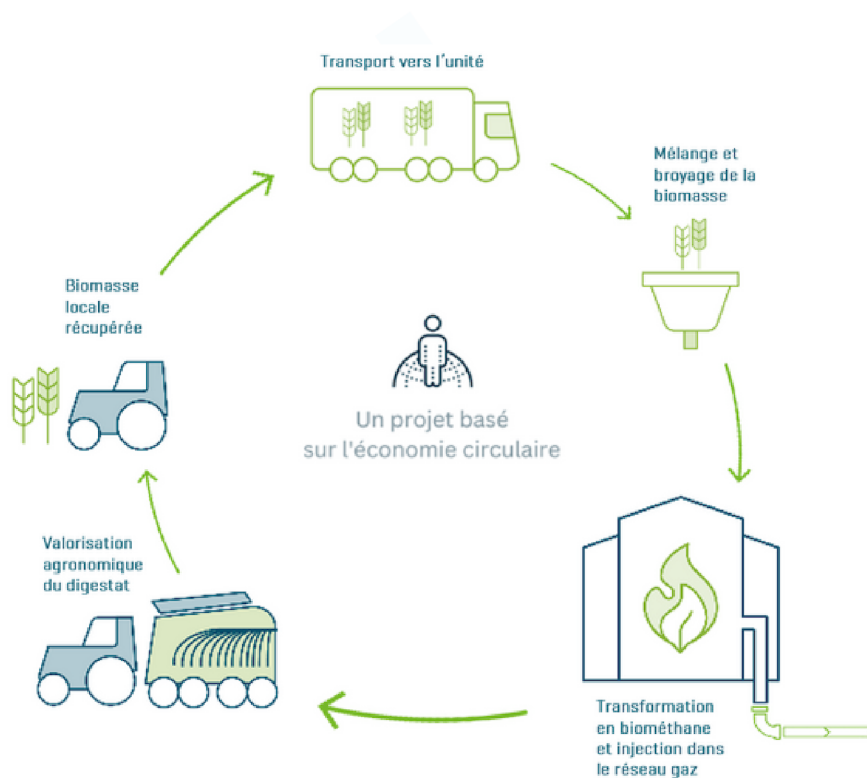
Transport vers l'unité

Mélange et broyage de la biomasse

Transformation en biométhane et injection dans le réseau gaz

Valorisation agronomique du digestat

Biomasse locale récupérée

Un projet basé sur l'économie circulaire